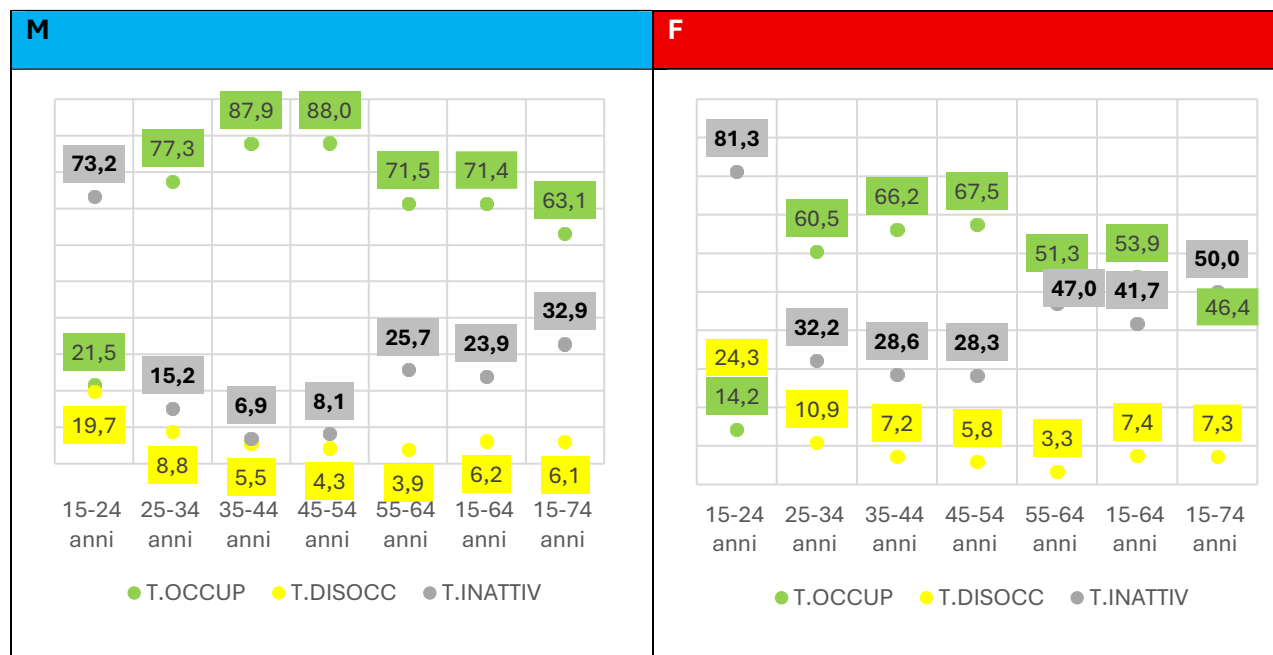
M

73,2
77,3
87,9
88,0
71,5
71,4
63,1
21,5
15,2
6,9
8,1
25,7
23,9
32,9
19,7
8,8
5,5
4,3
3,9
6,2
6,1

15-24 anni
25-34 anni
35-44 anni
45-54 anni
55-64 anni
15-64 anni
15-74 anni

T.OCCUP
T.DISOCC
T.INATTIV

F

81,3
60,5
66,2
67,5
51,3
53,9
50,0
47,0
41,7
46,4
32,2
28,6
28,3
24,3
14,2
10,9
7,2
5,8
3,3
7,4
7,3

15-24 anni
25-34 anni
35-44 anni
45-54 anni
55-64 anni
15-64 anni
15-74 anni

T.OCCUP
T.DISOCC
T.INATTIV